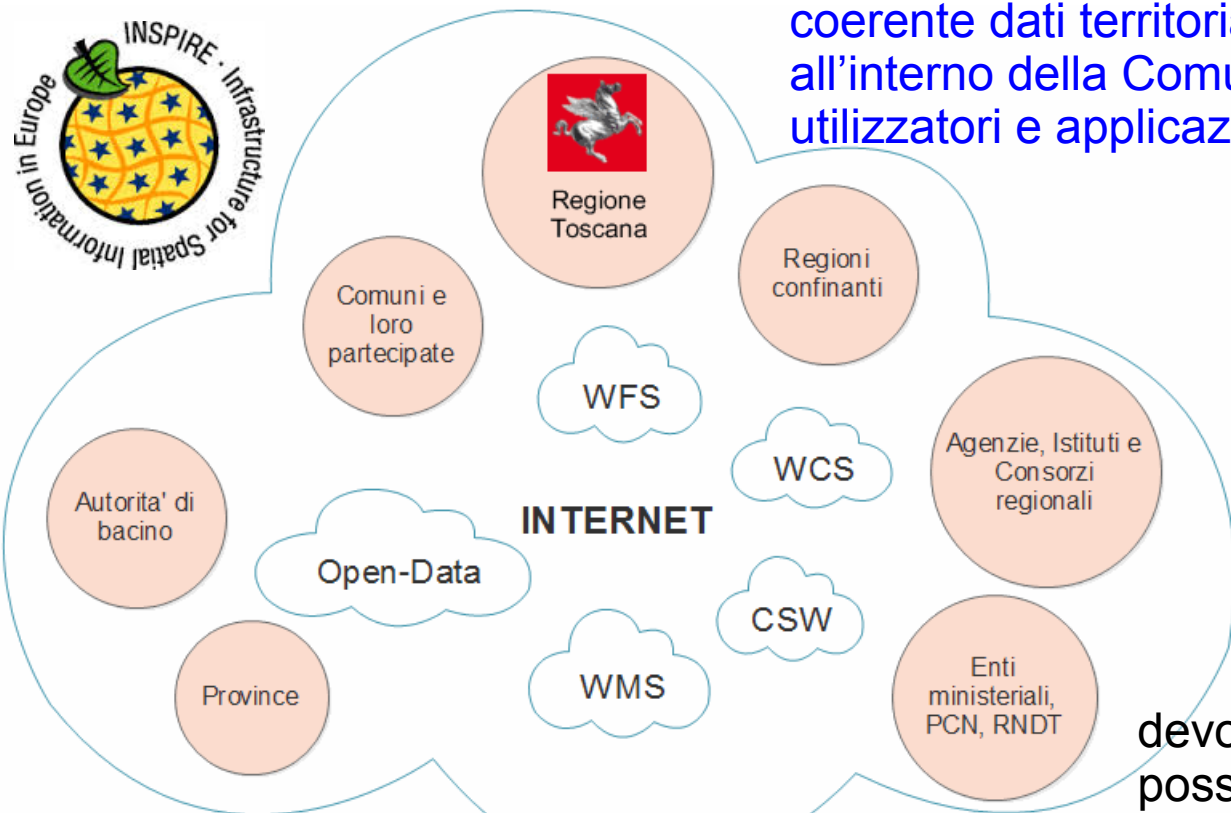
coerente dati territori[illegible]
all'interno della Comu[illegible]
utilizzatori e applicaz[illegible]

INSPIRE · Infrastructure for Spatial Information in Europe

Regione Toscana

Regioni confinanti

Comuni e loro partecipate

WFS

WCS

Agenzie, Istituti e Consorzi regionali

Autorita' di bacino

INTERNET

Open-Data

CSW

WMS

Province

Enti ministeriali, PCN, RNDT

devo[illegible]
poss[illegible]